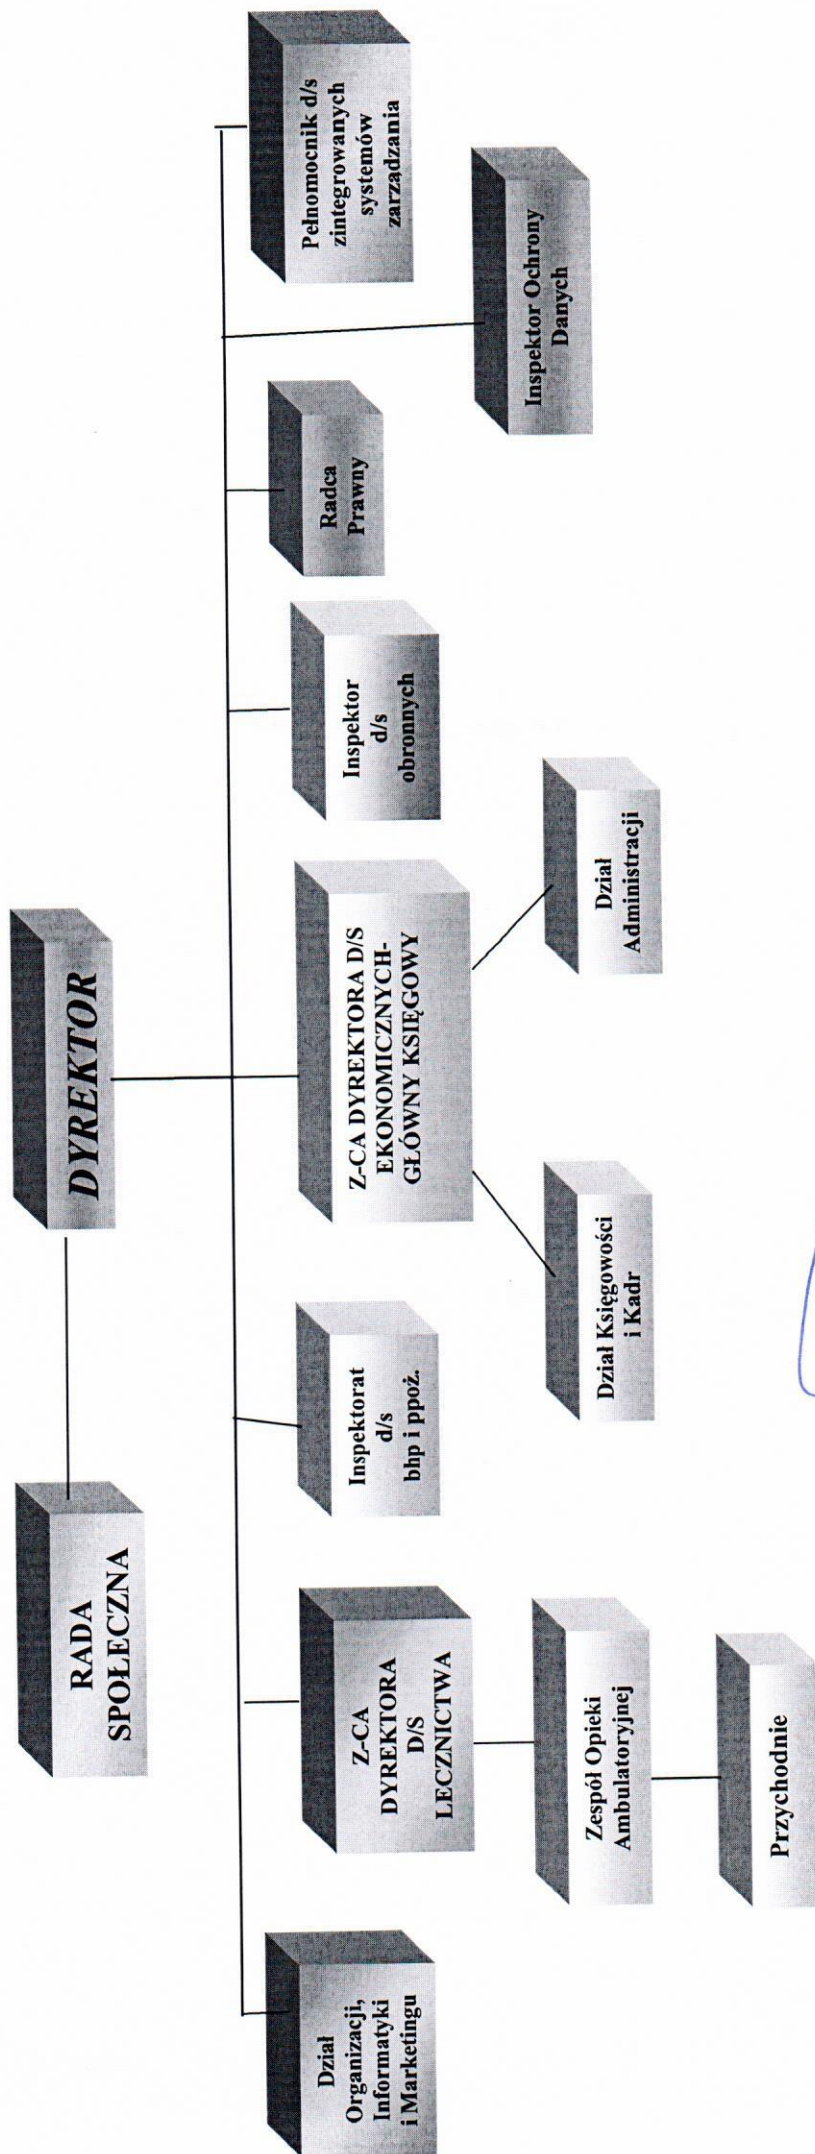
RADA SPOŁECZNA

DYREKTOR

Dział Organizacji, Informatyki i Marketingu

Z-CA DYREKTORA D/S LECZNICTWA

Zespół Opieki Ambulatoryjnej

Przychodnie

Inspektorat d/s bhp i ppoż.

Z-CA DYREKTORA D/S EKONOMICZNYCH-GŁÓWNY KSIĘGOWY

Dział Księgowości i Kadr

Dział Administracji

Inspektor d/s obronnych

Radca Prawny

Inspektor Ochrony Danych

Pełnomocnik d/s zintegrowanych systemów zarządzania